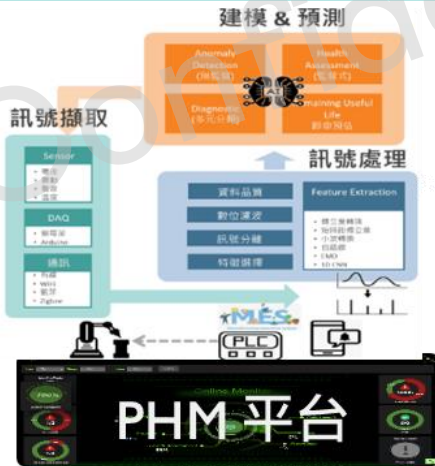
建模 & 預測

Anomaly Detection (無監督)

Health Assessment (監督式)

AI

Diagnostics (多元分類)

Remaining Useful Life 剩餘壽命

訊號擷取

Sensor
• 電流
• 振動
• 溫度
• 溫度

DAQ
• 擷取器
• Arduino

通訊
• 有線
• WiFi
• 藍牙
• Zigbee

訊號處理

資料品質

數位濾波

訊號分離

特徵選擇

Feature Extraction
• 傅立葉轉換
• 短時距傅立葉
• 小波轉換
• 包絡線
• EMD
• 1D CNN

MES

PLC

Online Monitor

PHM平台